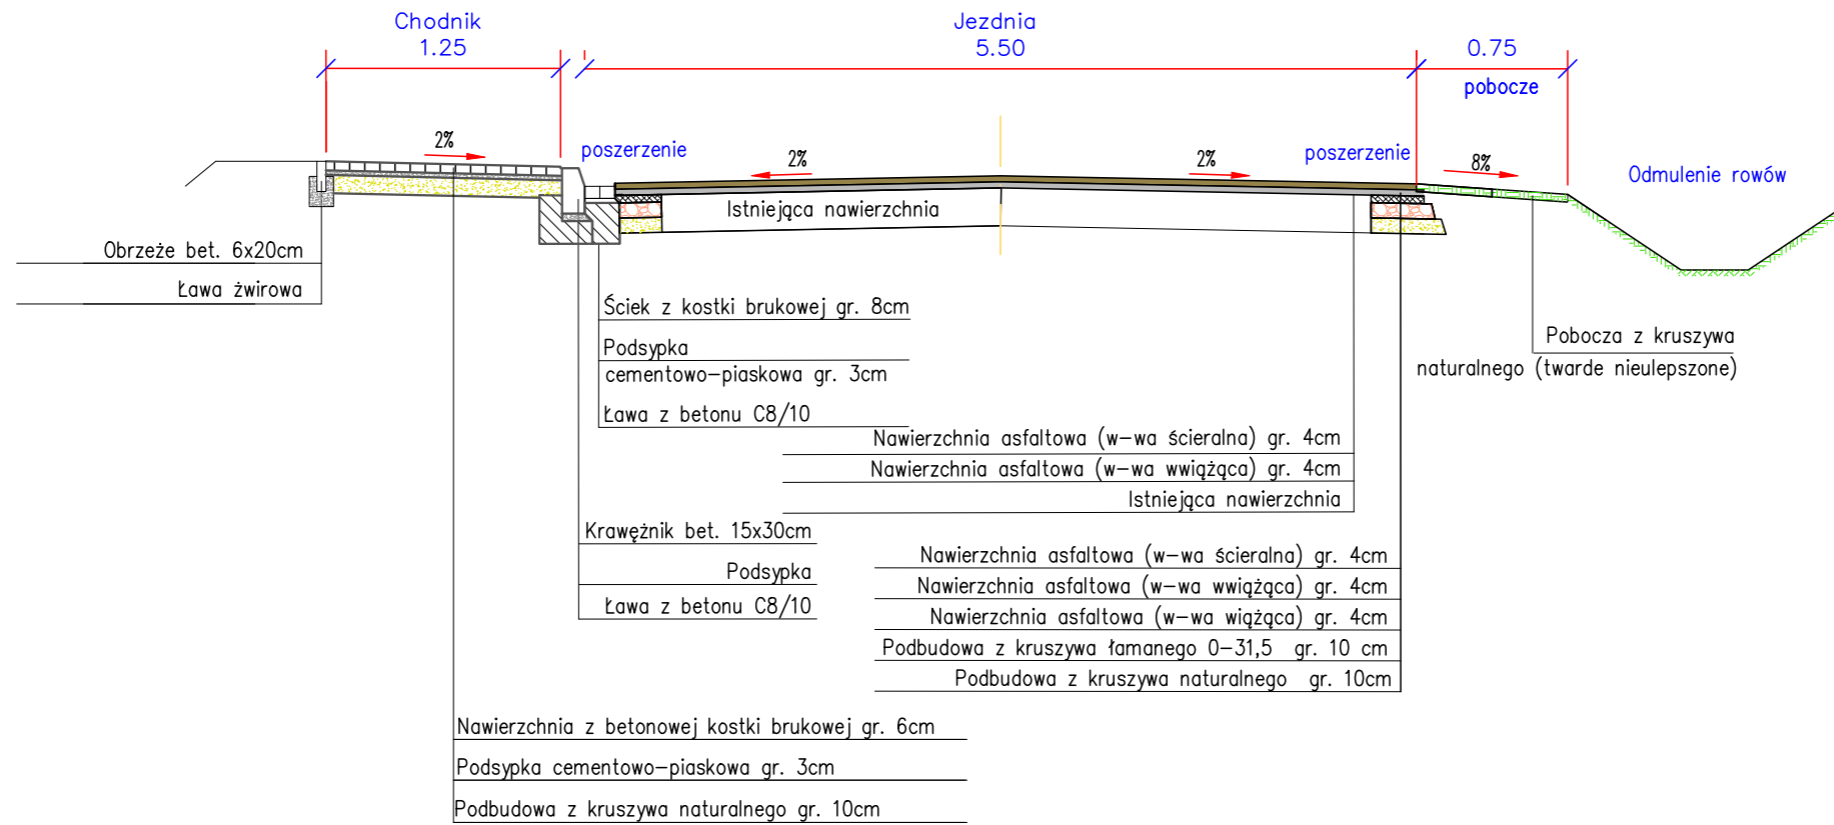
Chodnik
1.25

Jezdnia
5.50

0.75
pobocze

2%

poszerzenie

2%

2%

poszerzenie

8%

Odmulenie rowów

Istniejąca nawierzchnia

Obrzeże bet. 6x20cm
Ława żwirowa

Ściek z kostki brukowej gr. 8cm
Podsypka
cementowo-piaskowa gr. 3cm
Ława z betonu C8/10

Pobocza z kruszywa
naturalnego (twarde nieulepszone)

Nawierzchnia asfaltowa (w-wa ścieralna) gr. 4cm
Nawierzchnia asfaltowa (w-wa wwiążąca) gr. 4cm
Istniejąca nawierzchnia

Krawężnik bet. 15x30cm
Podsypka
Ława z betonu C8/10

Nawierzchnia asfaltowa (w-wa ścieralna) gr. 4cm
Nawierzchnia asfaltowa (w-wa wwiążąca) gr. 4cm
Nawierzchnia asfaltowa (w-wa wiążąca) gr. 4cm
Podbudowa z kruszywa łamanego 0-31,5 gr. 10 cm
Podbudowa z kruszywa naturalnego gr. 10cm

Nawierzchnia z betonowej kostki brukowej gr. 6cm
Podsypka cementowo-piaskowa gr. 3cm
Podbudowa z kruszywa naturalnego gr. 10cm